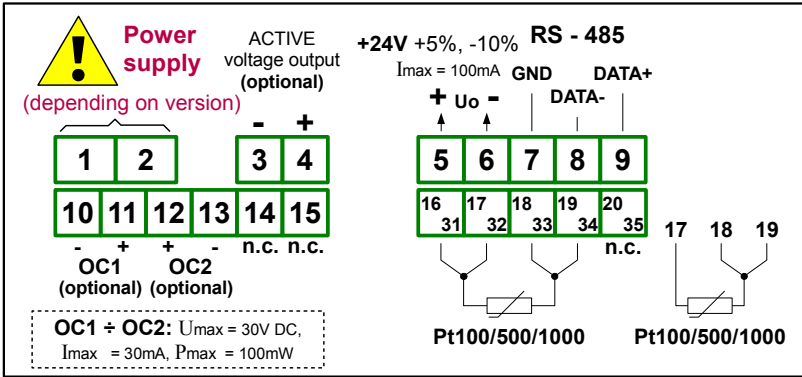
!

Power supply

(depending on version)

ACTIVE voltage output (optional)

- +

+24V +5%, -10%

Imax = 100mA

RS - 485

GND

DATA+

DATA-

+ Uo -

1 2 3 4 5 6 7 8 9

10 11 12 13 14 15

- + + -

n.c. n.c.

OC1 (optional)

OC2 (optional)

16 31

17 32

18 33

19 34

20 35

n.c.

17 18 19

OC1 ÷ OC2: Umax = 30V DC, Imax = 30mA, Pmax = 100mW

Pt100/500/1000

Pt100/500/1000